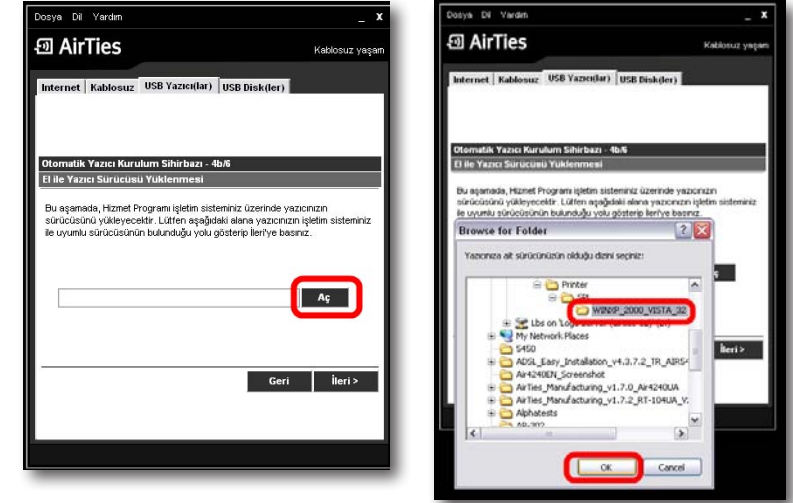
Dosya Dil Yardım _ X

AirTies

Kablosuz yaşam

Internet | Kablosuz | USB Yazıcı(lar) | USB Disk(ler)

Otomatik Yazıcı Kurulum Sihirbazı - 4b/6

El ile Yazıcı Sürücüsü Yüklenmesi

Bu aşamada, Hizmet Programı işletim sisteminiz üzerinde yazıcınızın sürücüsünü yükleyecektir. Lütfen aşağıdaki alana yazıcınızın işletim sisteminiz ile uyumlu sürücüsünün bulunduğu yolu gösterip İleri'ye basınız.

Aç

Geri

İleri >

Dosya Dil Yardım _ X

AirTies

Kablosuz yaşam

Internet | Kablosuz | USB Yazıcı(lar) | USB Disk(ler)

Otomatik Yazıcı Kurulum Sihirbazı - 4b/6

El ile Yazıcı Sürücüsü Yüklenmesi

Bu aşamada, Hizmet Programı işletim sisteminiz üzerinde yazıcınızın sürücüsünü yükleyecektir. Lütfen aşağıdaki alana yazıcınızın işletim sisteminiz ile uyumlu sürücüsünün bulunduğu yolu gösterip İleri'ye basınız.

Browse for Folder

Yazıcınıza ait sürücünüzün olduğu dizini seçiniz:

Printer

SPI

WINXP_2000_VISTA_32

Lbs on 'Logo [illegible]

My Network Places

5450

ADSL_Easy_Installation_v4.3.7.2_TR_AIRS

Air4240EN_Screenshot

AirTies_Manufacturing_v1.7.0_Air4240UA

AirTies_Manufacturing_v1.7.2_RT-104UA_V

Alphatests

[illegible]

İleri >

OK

Cancel